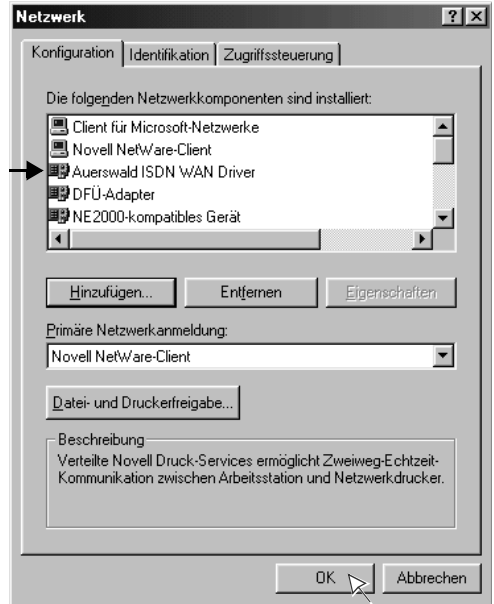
Netzwerk

?X

Konfiguration | Identifikation | Zugriffssteuerung

Die folgenden Netzwerkkomponenten sind installiert:

Client für Microsoft-Netzwerke
Novell NetWare-Client
Auerswald ISDN WAN Driver
DFÜ-Adapter
NE2000-kompatibles Gerät

Hinzufügen... Entfernen Eigenschaften

Primäre Netzwerkanmeldung:

Novell NetWare-Client

Datei- und Druckerfreigabe...

Beschreibung

Verteilte Novell Druck-Services ermöglicht Zweiweg-Echtzeit-Kommunikation zwischen Arbeitsstation und Netzwerkdrucker.

OK Abbrechen